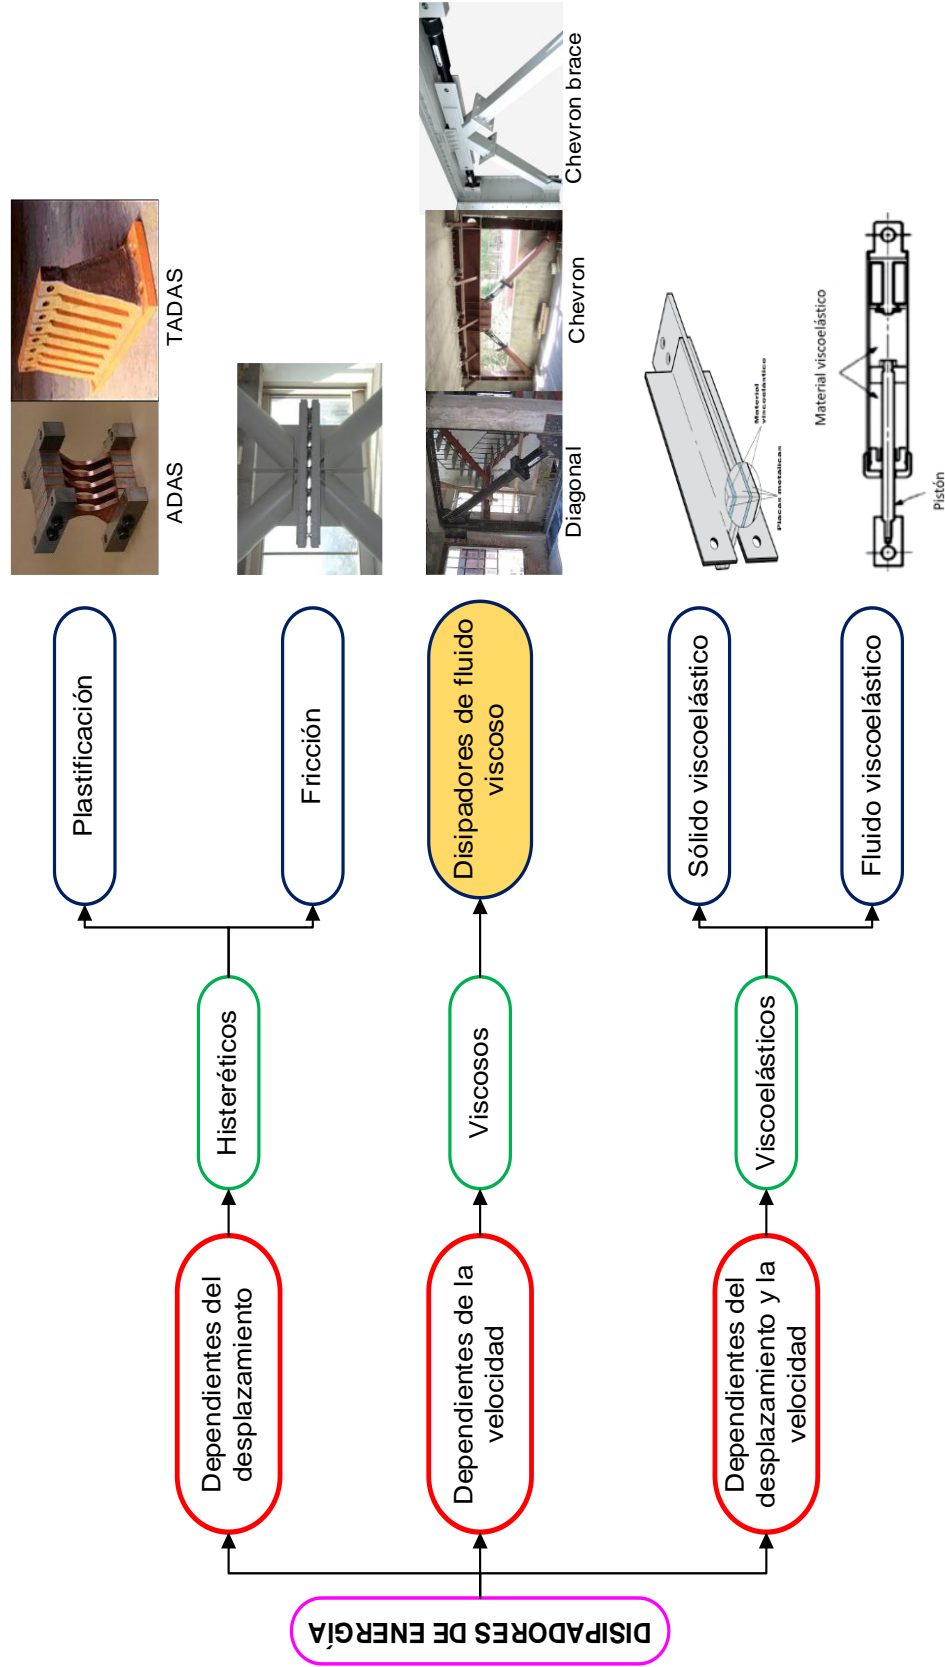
DISIPADORES DE ENERGÍA

Dependientes del desplazamiento

Histeréticos

Plastificación

ADAS

TADAS

Fricción

Dependientes de la velocidad

Viscosos

Disipadores de fluido viscoso

Diagonal

Chevron

Chevron brace

Dependientes del desplazamiento y la velocidad

Viscoelásticos

Sólido viscoelástico

Material viscoelástico

Placas metálicas

Fluido viscoelástico

Material viscoelástico

Pistón